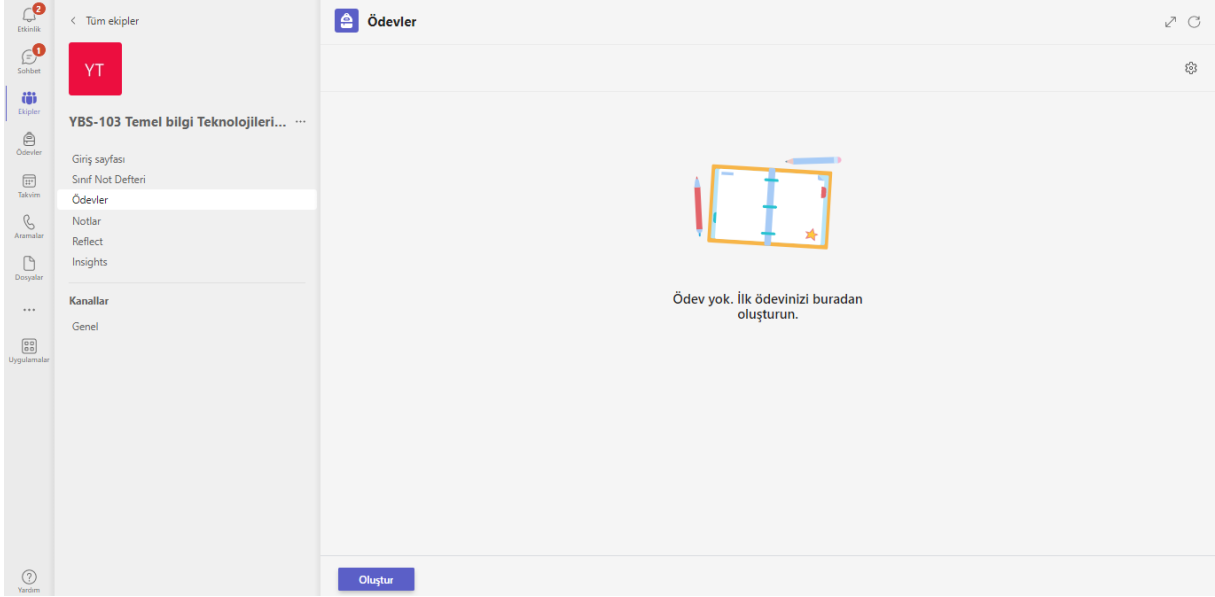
2
Etkinlik
1
Sohbet
Ekipler
Ödevler
Takvim
Aramalar
Dosyalar
...
Uygulamalar
Yardım

< Tüm ekipler
YT
YBS-103 Temel bilgi Teknolojileri... ···
Giriş sayfası
Sınıf Not Defteri
Ödevler
Notlar
Reflect
Insights
Kanallar
Genel

Ödevler

Ödev yok. İlk ödevinizi buradan oluşturun.

Oluştur